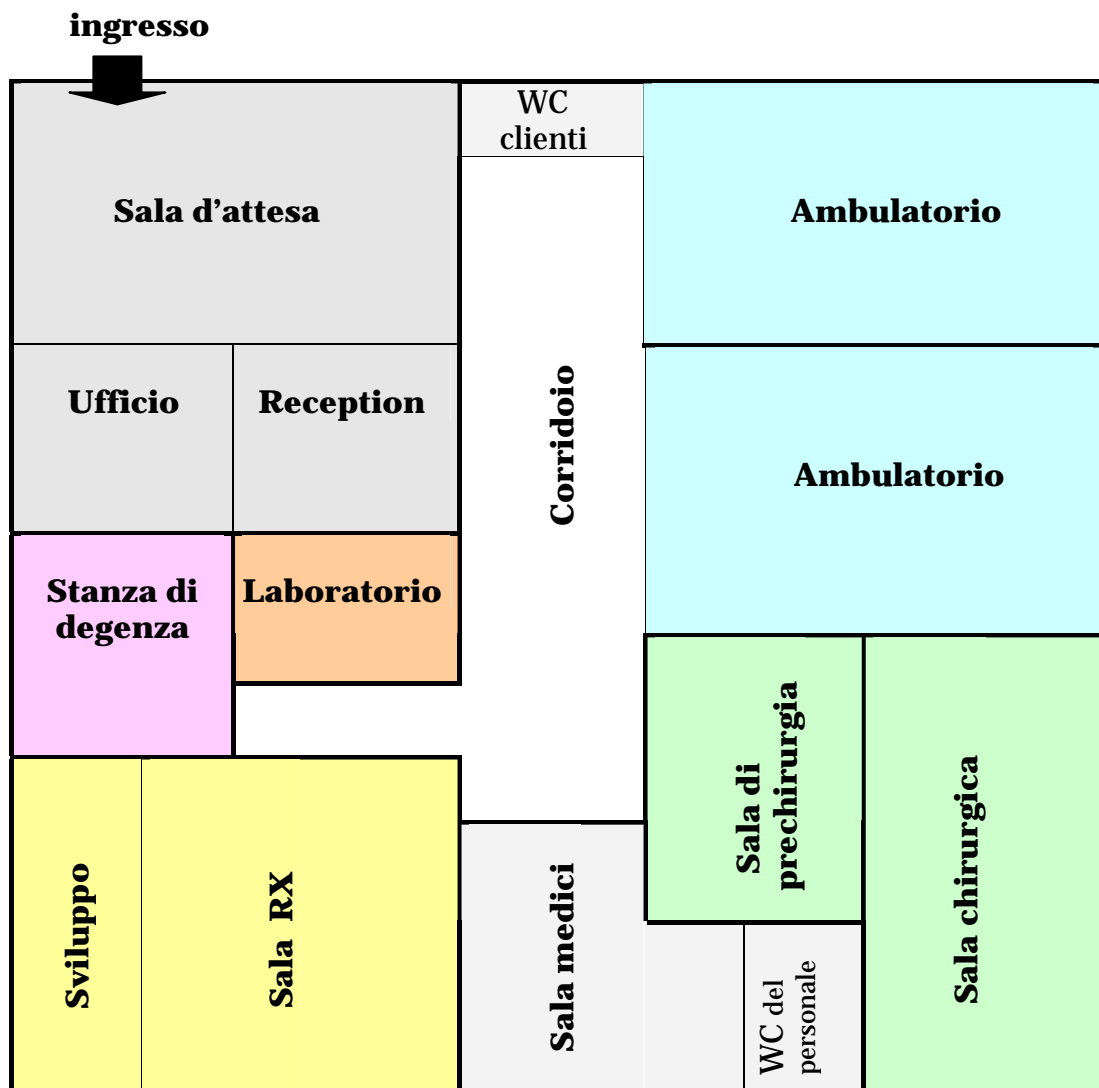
ingresso

Sala d'attesa

WC clienti

Ambulatorio

Ufficio

Reception

Corridoio

Ambulatorio

Stanza di degenza

Laboratorio

Sala di prechirurgia

Sala chirurgica

Sviluppo

Sala RX

Sala medici

WC del personale